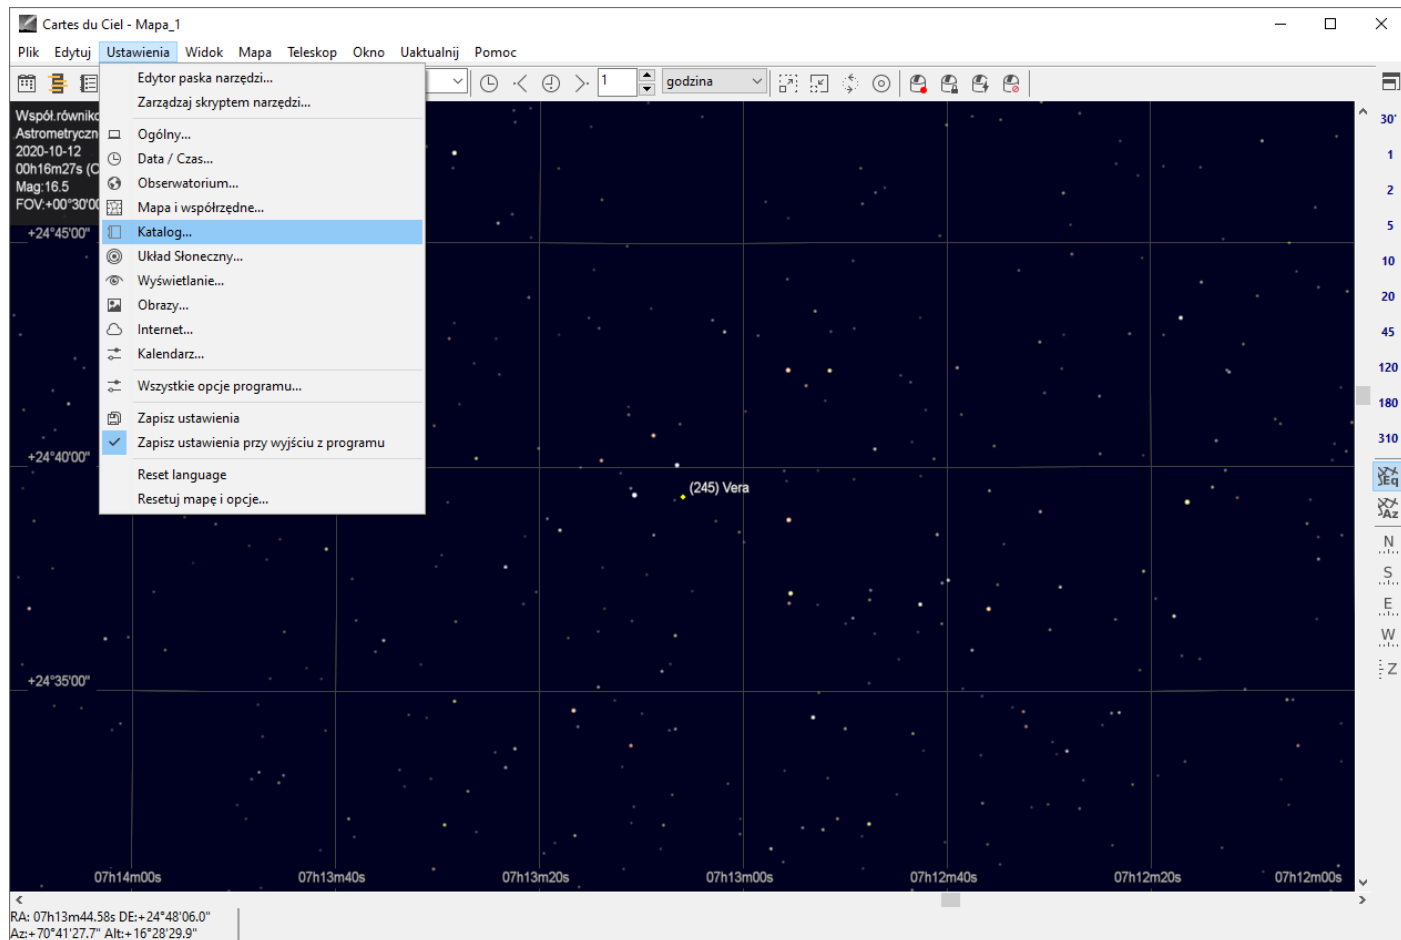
Cartes du Ciel - Mapa_1

Plik Edytuj Ustawienia Widok Mapa Teleskop Okno Uaktualnij Pomoc

Edytor paska narzędzi...
Zarządzaj skryptem narzędzi...
Ogólny...
Data / Czas...
Obserwatorium...
Mapa i współrzędne...
Katalog...
Układ Słoneczny...
Wyświetlanie...
Obrazy...
Internet...
Kalendarz...
Wszystkie opcje programu...
Zapisz ustawienia
Zapisz ustawienia przy wyjściu z programu
Reset language
Resetuj mapę i opcje...

1
godzina

Współ.równikc
Astrometryczn
2020-10-12
00h16m27s (C
Mag:16.5
FOV:+00°30'00

+24°45'00"
+24°40'00"
+24°35'00"

(245) Vera

07h14m00s
07h13m40s
07h13m20s
07h13m00s
07h12m40s
07h12m20s
07h12m00s

30'
1
2
5
10
20
45
120
180
310
Eq
Az
N
S
E
W
Z

RA: 07h13m44.58s DE:+24°48'06.0"
Az:+70°41'27.7" Alt:+16°28'29.9"